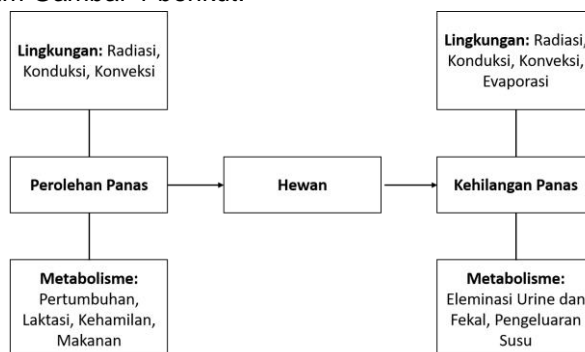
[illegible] Gambar 4 berikut:

Lingkungan: Radiasi, Konduksi, Konveksi

Perolehan Panas

Metabolisme: Pertumbuhan, Laktasi, Kehamilan, Makanan

Hewan

Lingkungan: Radiasi, Konduksi, Konveksi, Evaporasi

Kehilangan Panas

Metabolisme: Eleminasi Urine dan Fekal, Pengeluaran Susu